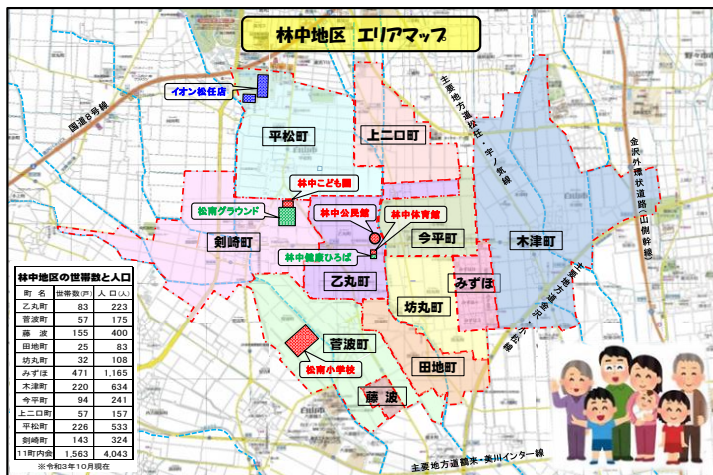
林中地区　エリアマップ

イオン松任店
国道8号線
平松町
上二口町
主要地方道松任・宇ノ気線
金沢外環状道路（山側幹線）
林中こども園
松南グラウンド
林中公民館
林中体育館
剣崎町
今平町
木津町
林中健康ひろば
乙丸町
みずほ
坊丸町
主要地方道金沢・鶴来線
菅波町
松南小学校
田地町
藤波
主要地方道額米・美川インター線

林中地区の世帯数と人口

| 町名 | 世帯数(戸) | 人口(人) |
|---|---|---|
| 乙丸町 | 83 | 223 |
| 菅波町 | 57 | 175 |
| 藤波 | 155 | 400 |
| 田地町 | 25 | 83 |
| 坊丸町 | 32 | 108 |
| みずほ | 471 | 1,165 |
| 木津町 | 220 | 634 |
| 今平町 | 94 | 241 |
| 上二口町 | 57 | 157 |
| 平松町 | 226 | 533 |
| 剣崎町 | 143 | 324 |
| 11町内会 | 1,563 | 4,043 |

※令和3年10月現在